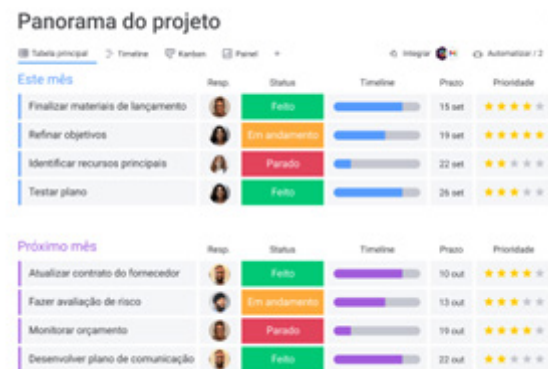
Panorama do projeto

Tabela principal  Timeline  Kanban  Painel  +  Integrar  Automatizar / 2

Este mês

| | Resp. | Status | Timeline | Prazo | Prioridade |
|---|---|---|---|---|---|
| Finalizar materiais de lançamento | | Feito | | 15 set | ★★★★ |
| Refinar objetivos | | Em andamento | | 19 set | ★★★★★ |
| Identificar recursos principais | | Parado | | 22 set | ★★ |
| Testar plano | | Feito | | 26 set | ★★★ |

Próximo mês

| | Resp. | Status | Timeline | Prazo | Prioridade |
|---|---|---|---|---|---|
| Atualizar contrato do fornecedor | | Feito | | 10 out | ★★★★ |
| Fazer avaliação de risco | | Em andamento | | 15 out | ★★★ |
| Monitorar orçamento | | Parado | | 19 out | ★★★★ |
| Desenvolver plano de comunicação | | Feito | | 23 out | ★★ |